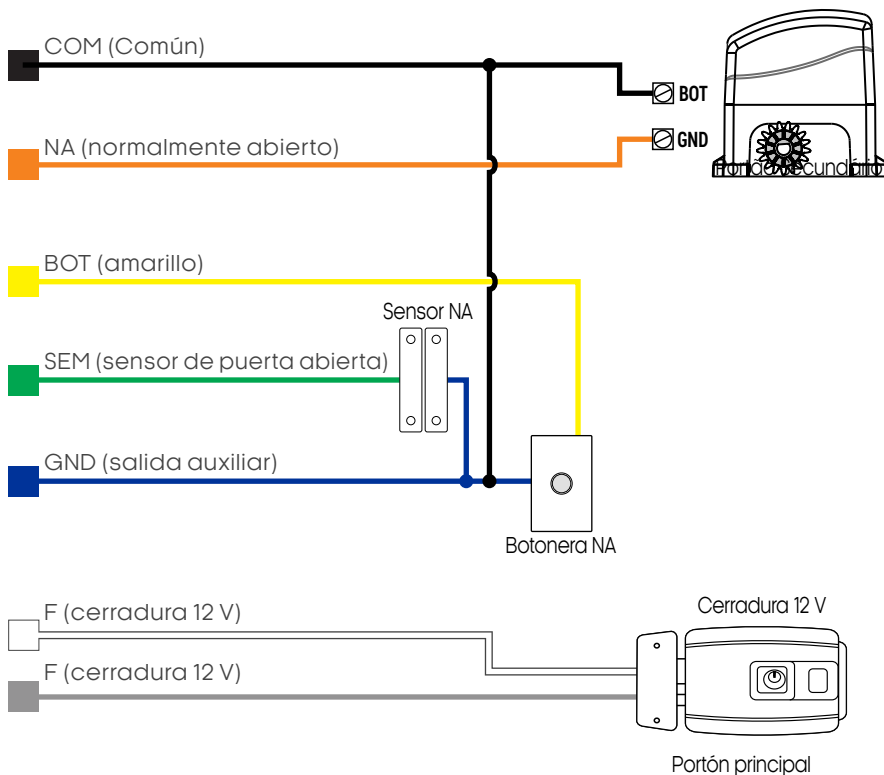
COM (Común)

BOT

GND

Portón secundario

NA (normalmente abierto)

BOT (amarillo)

Sensor NA

SEM (sensor de puerta abierta)

GND (salida auxiliar)

Botonera NA

F (cerradura 12 V)

Cerradura 12 V

F (cerradura 12 V)

Portón principal